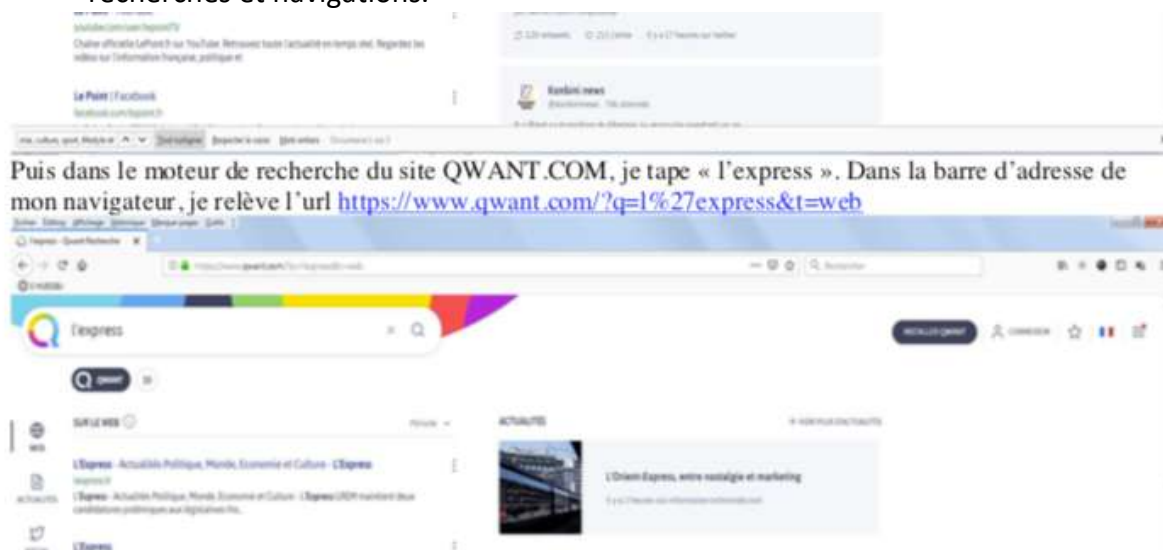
recherches et navigations.

youtube.com/user/lepointTV

Chaîne officielle LePoint fr sur YouTube. Retrouvez toute l'actualité en temps réel. Regardez les vidéos sur l'information française, politique et

Le Point | Facebook

facebook.com/lepoint.fr

Konbini news

Puis dans le moteur de recherche du site QWANT.COM, je tape « l'express ». Dans la barre d'adresse de mon navigateur, je relève l'url https://www.qwant.com/?q=l%27express&t=web

l'express

SUR LE WEB

ACTUALITÉS

L'Express - Actualités Politique, Monde, Economie et Culture - L'Express

lexpress.fr

L'Express - Actualités Politique, Monde, Economie et Culture - L'Express

L'Orient-Express, entre nostalgie et marketing

L'Express